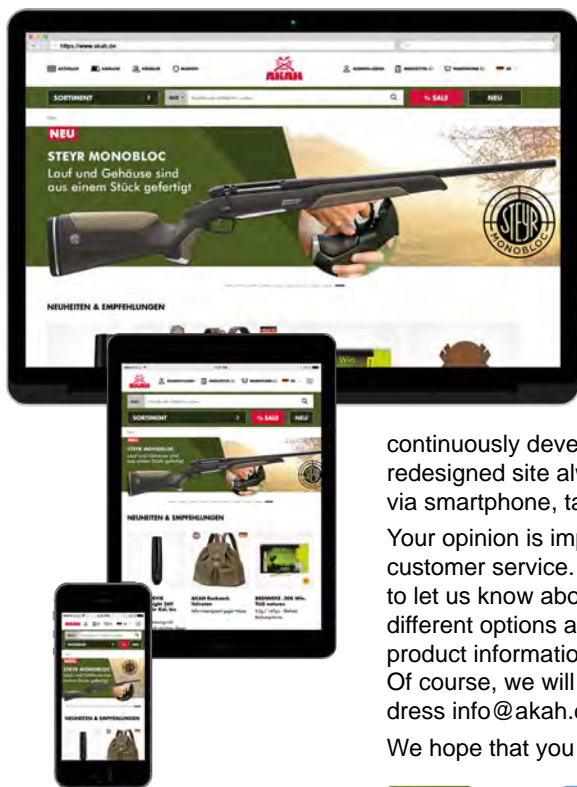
https://www.akah.de

AKAH

SORTIMENT

SALE

NEU

NEU

STEYR MONOBLOC

Lauf und Gehäuse sind aus einem Stück gefertigt

STEYR MONOBLOC

NEUHEITEN & EMPFEHLUNGEN

SORTIMENT

SALE

NEU

STEYR MONOBLOC

NEUHEITEN & EMPFEHLUNGEN

AKAH Rucksack

NEU

STEYR MONOBLOC

NEUHEITEN & EMPFEHLUNGEN

continuously deve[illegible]
redesigned site al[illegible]
via smartphone, ta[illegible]

Your opinion is imp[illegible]
customer service. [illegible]
to let us know abo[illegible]
different options a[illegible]
product informatio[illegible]
Of course, we will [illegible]
dress info@akah.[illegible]

We hope that you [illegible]